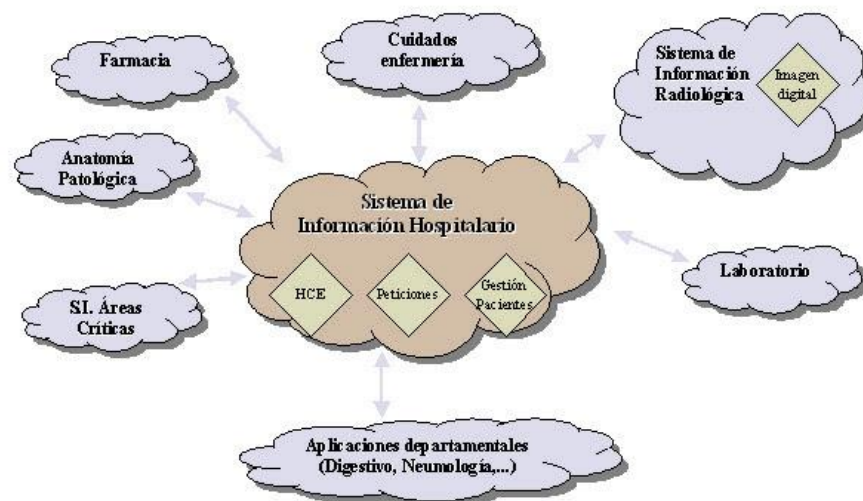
Farmacia

Cuidados enfermería

Sistema de Información Radiológica

Imagen digital

Anatomía Patológica

Sistema de Información Hospitalario

HCE

Peticiones

Gestión Pacientes

Laboratorio

S.I. Áreas Críticas

Aplicaciones departamentales (Digestivo, Neumología,...)